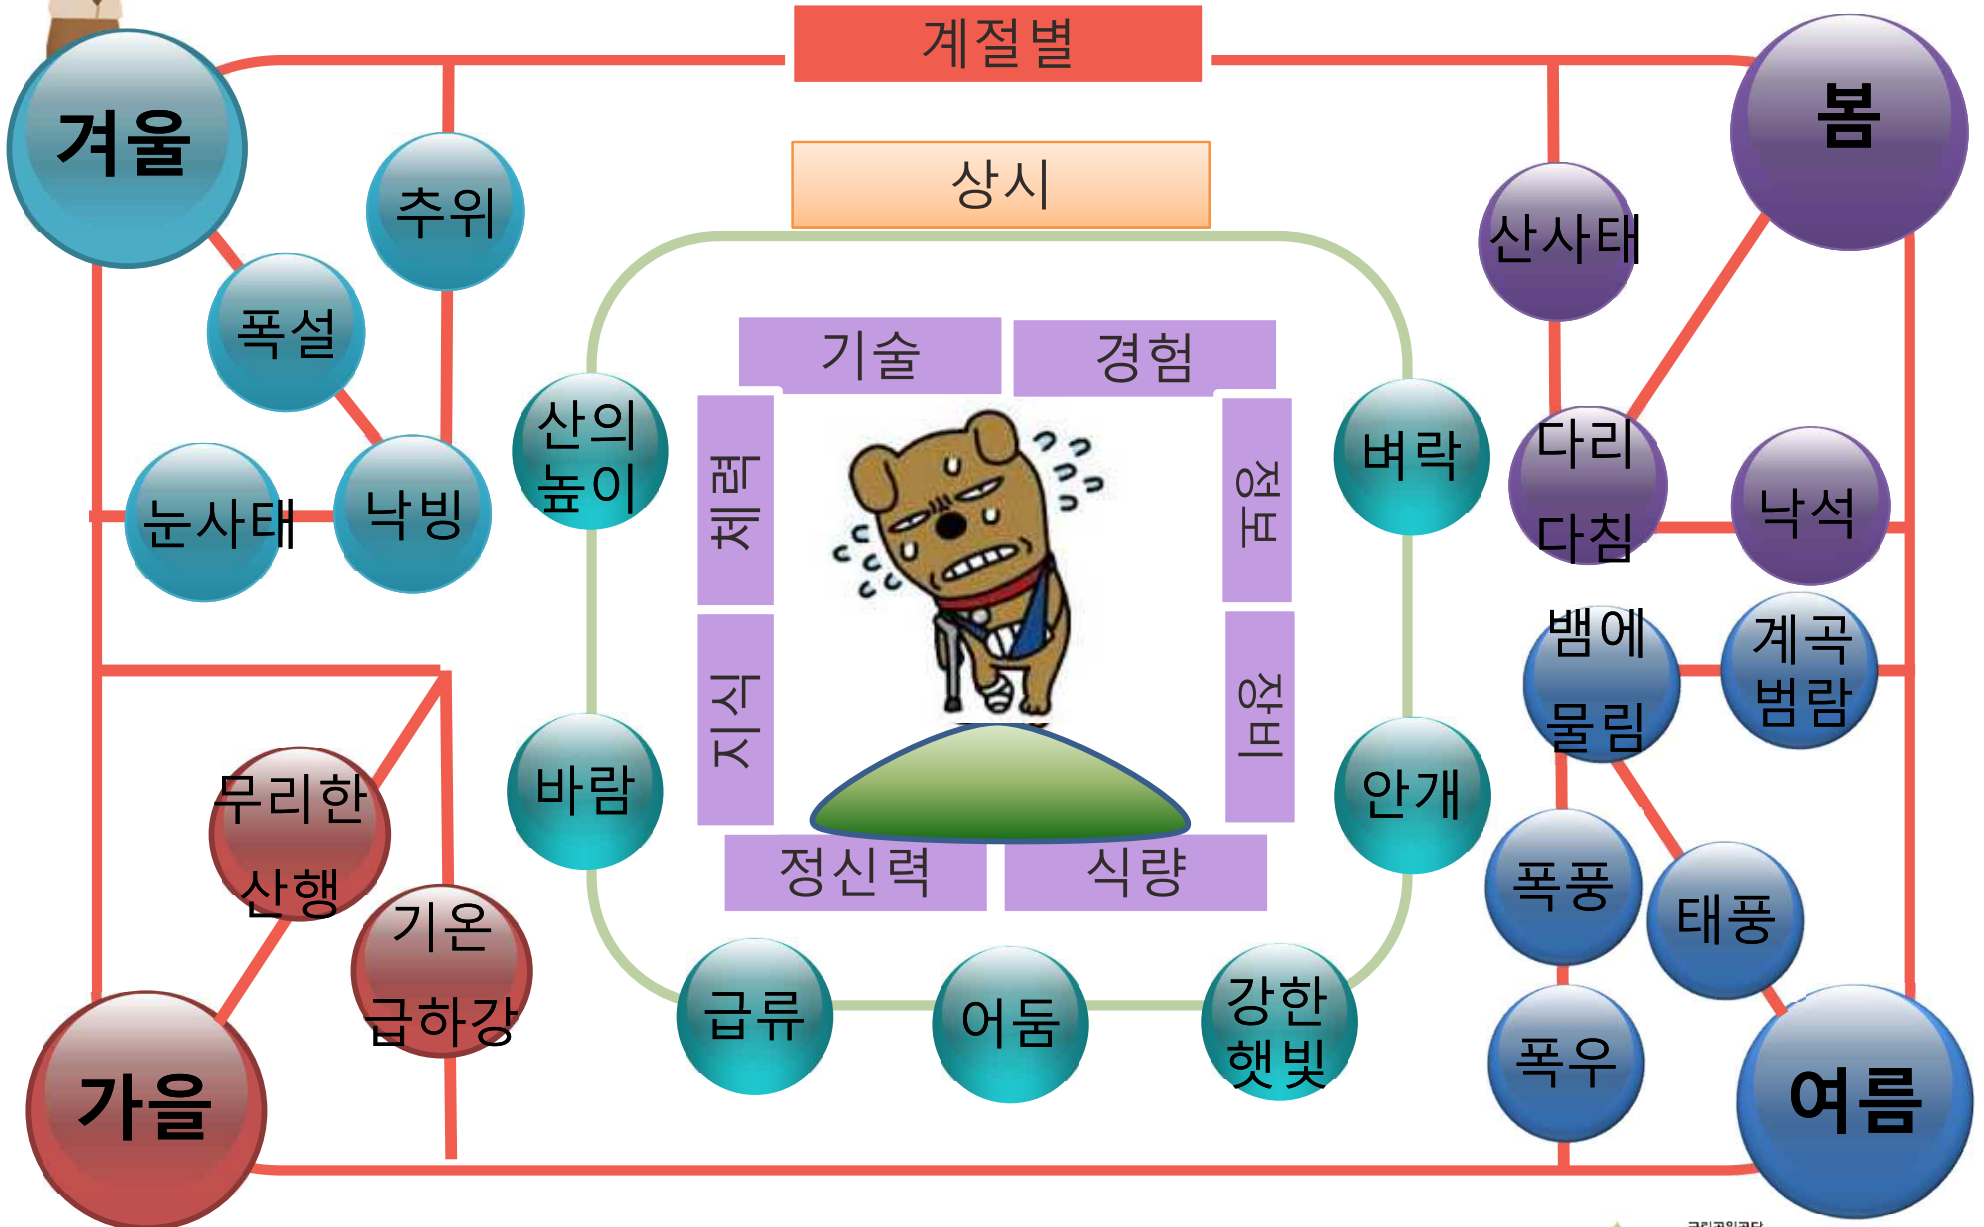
계절별

겨울

추위

폭설

눈사태

낙빙

상시

산의 높이

기술

경험

체력

정보

지식

장비

정신력

식량

바람

벼락

안개

급류

어둠

강한 햇빛

봄

산사태

다리 다침

낙석

뱀에 물림

계곡 범람

폭풍

태풍

폭우

여름

무리한 산행

기온 급하강

가을

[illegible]